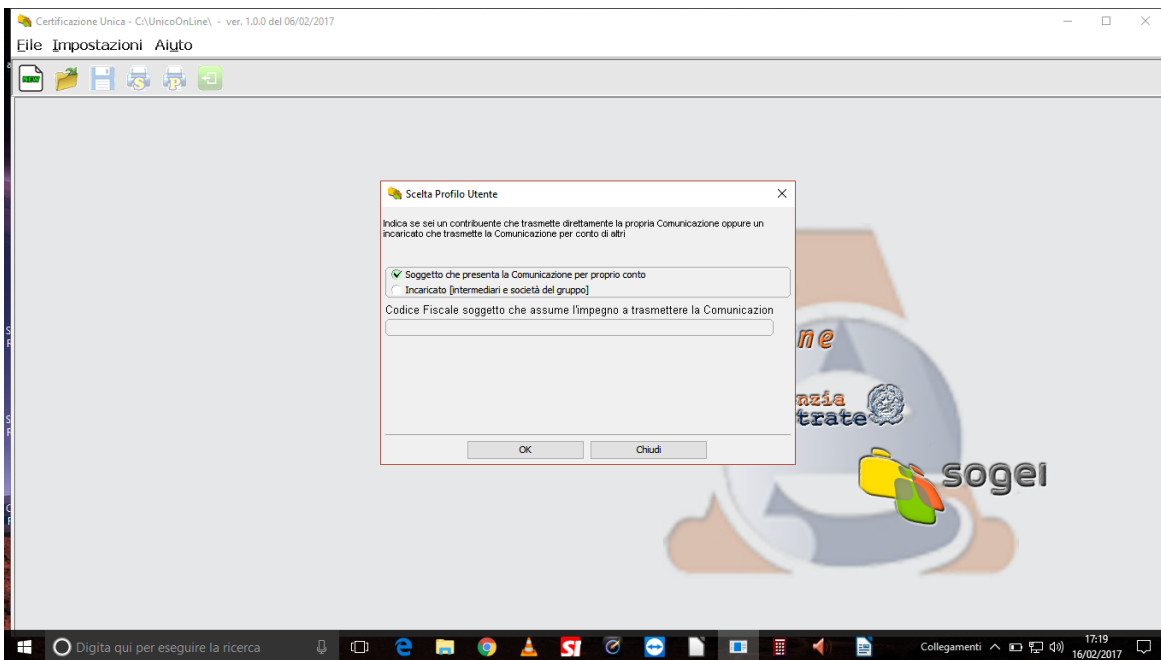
Certificazione Unica - C:\UnicoOnLine\ - ver. 1.0.0 del 06/02/2017

File Impostazioni Aiuto

NEW

Scelta Profilo Utente

Indica se sei un contribuente che trasmette direttamente la propria Comunicazione oppure un incaricato che trasmette la Comunicazione per conto di altri

Soggetto che presenta la Comunicazione per proprio conto
Incaricato [intermediari e società del gruppo]

Codice Fiscale soggetto che assume l'impegno a trasmettere la Comunicazion

OK
Chiudi

ne
nzia
trate
sogei

Digita qui per eseguire la ricerca

Collegamenti
17:19
16/02/2017